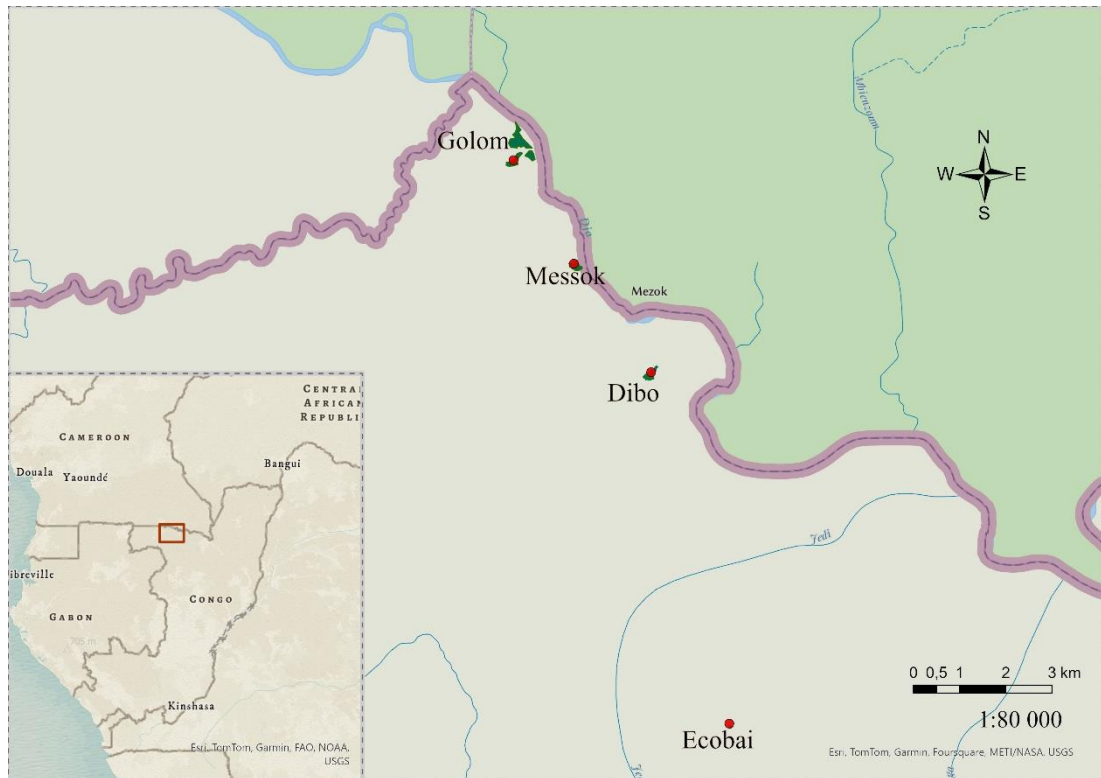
Golom
Messok
Mezok
Dibo
Ecobai
Dja
Mbouzam
Tedi
N
W
E
S
0 0,5 1 2 3 km
1:80 000
Esri, TomTom, Garmin, Foursquare, METI/NASA, USGS

CENTRAL AFRICAN REPUBLI
CAMEROON
Douala
Yaoundé
Bangui
ibreville
GABON
CONGO
Kinshasa
Esri, TomTom, Garmin, FAO, NOAA, USGS